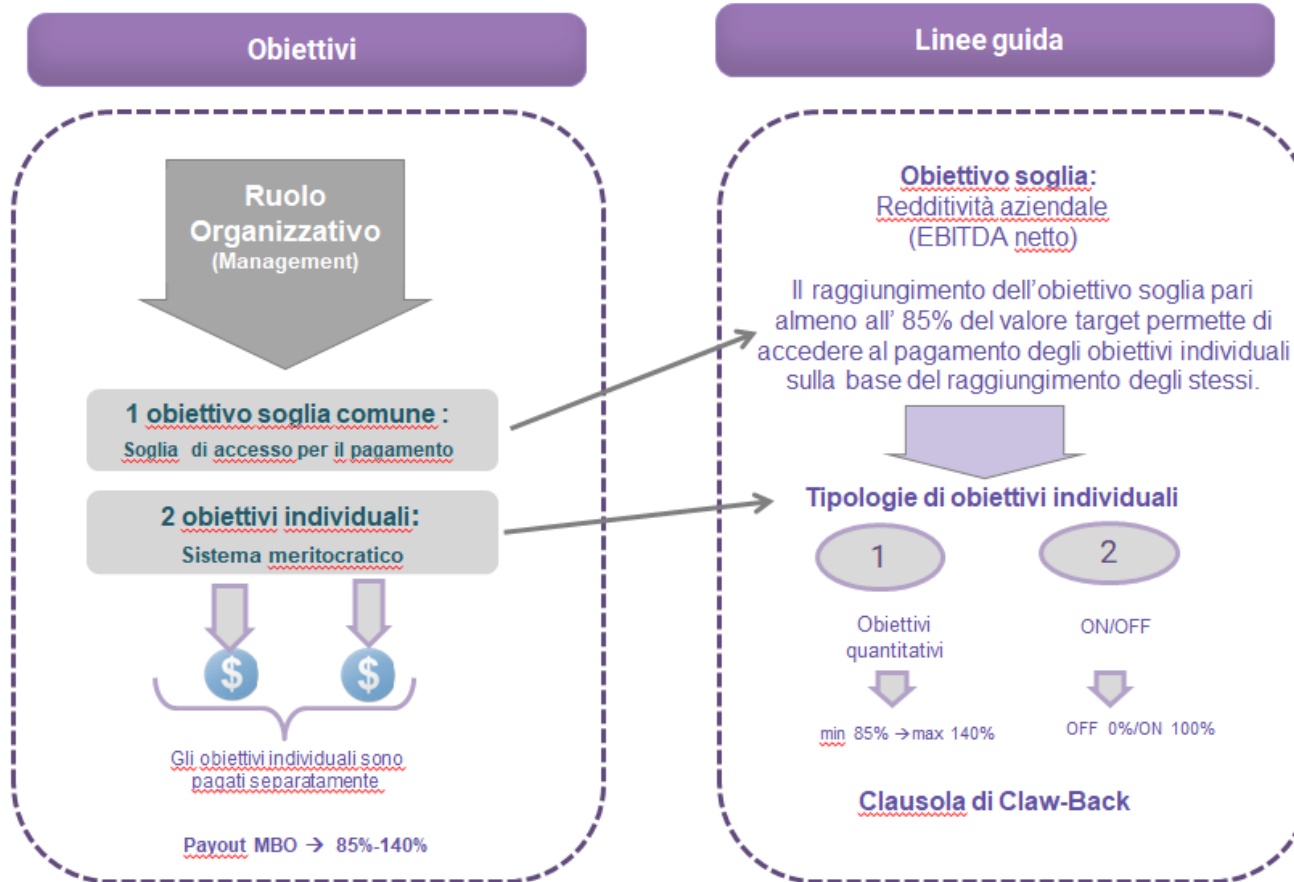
Obiettivi

Ruolo Organizzativo
(Management)

1 obiettivo soglia comune :
Soglia di accesso per il pagamento

2 obiettivi individuali:
Sistema meritocratico

$ $

Gli obiettivi individuali sono pagati separatamente

Payout MBO → 85%-140%

Linee guida

Obiettivo soglia:
Redditività aziendale
(EBITDA netto)

Il raggiungimento dell'obiettivo soglia pari almeno all' 85% del valore target permette di accedere al pagamento degli obiettivi individuali sulla base del raggiungimento degli stessi.

Tipologie di obiettivi individuali

1
Obiettivi quantitativi
min 85% →max 140%

2
ON/OFF
OFF 0%/ON 100%

Clausola di Claw-Back